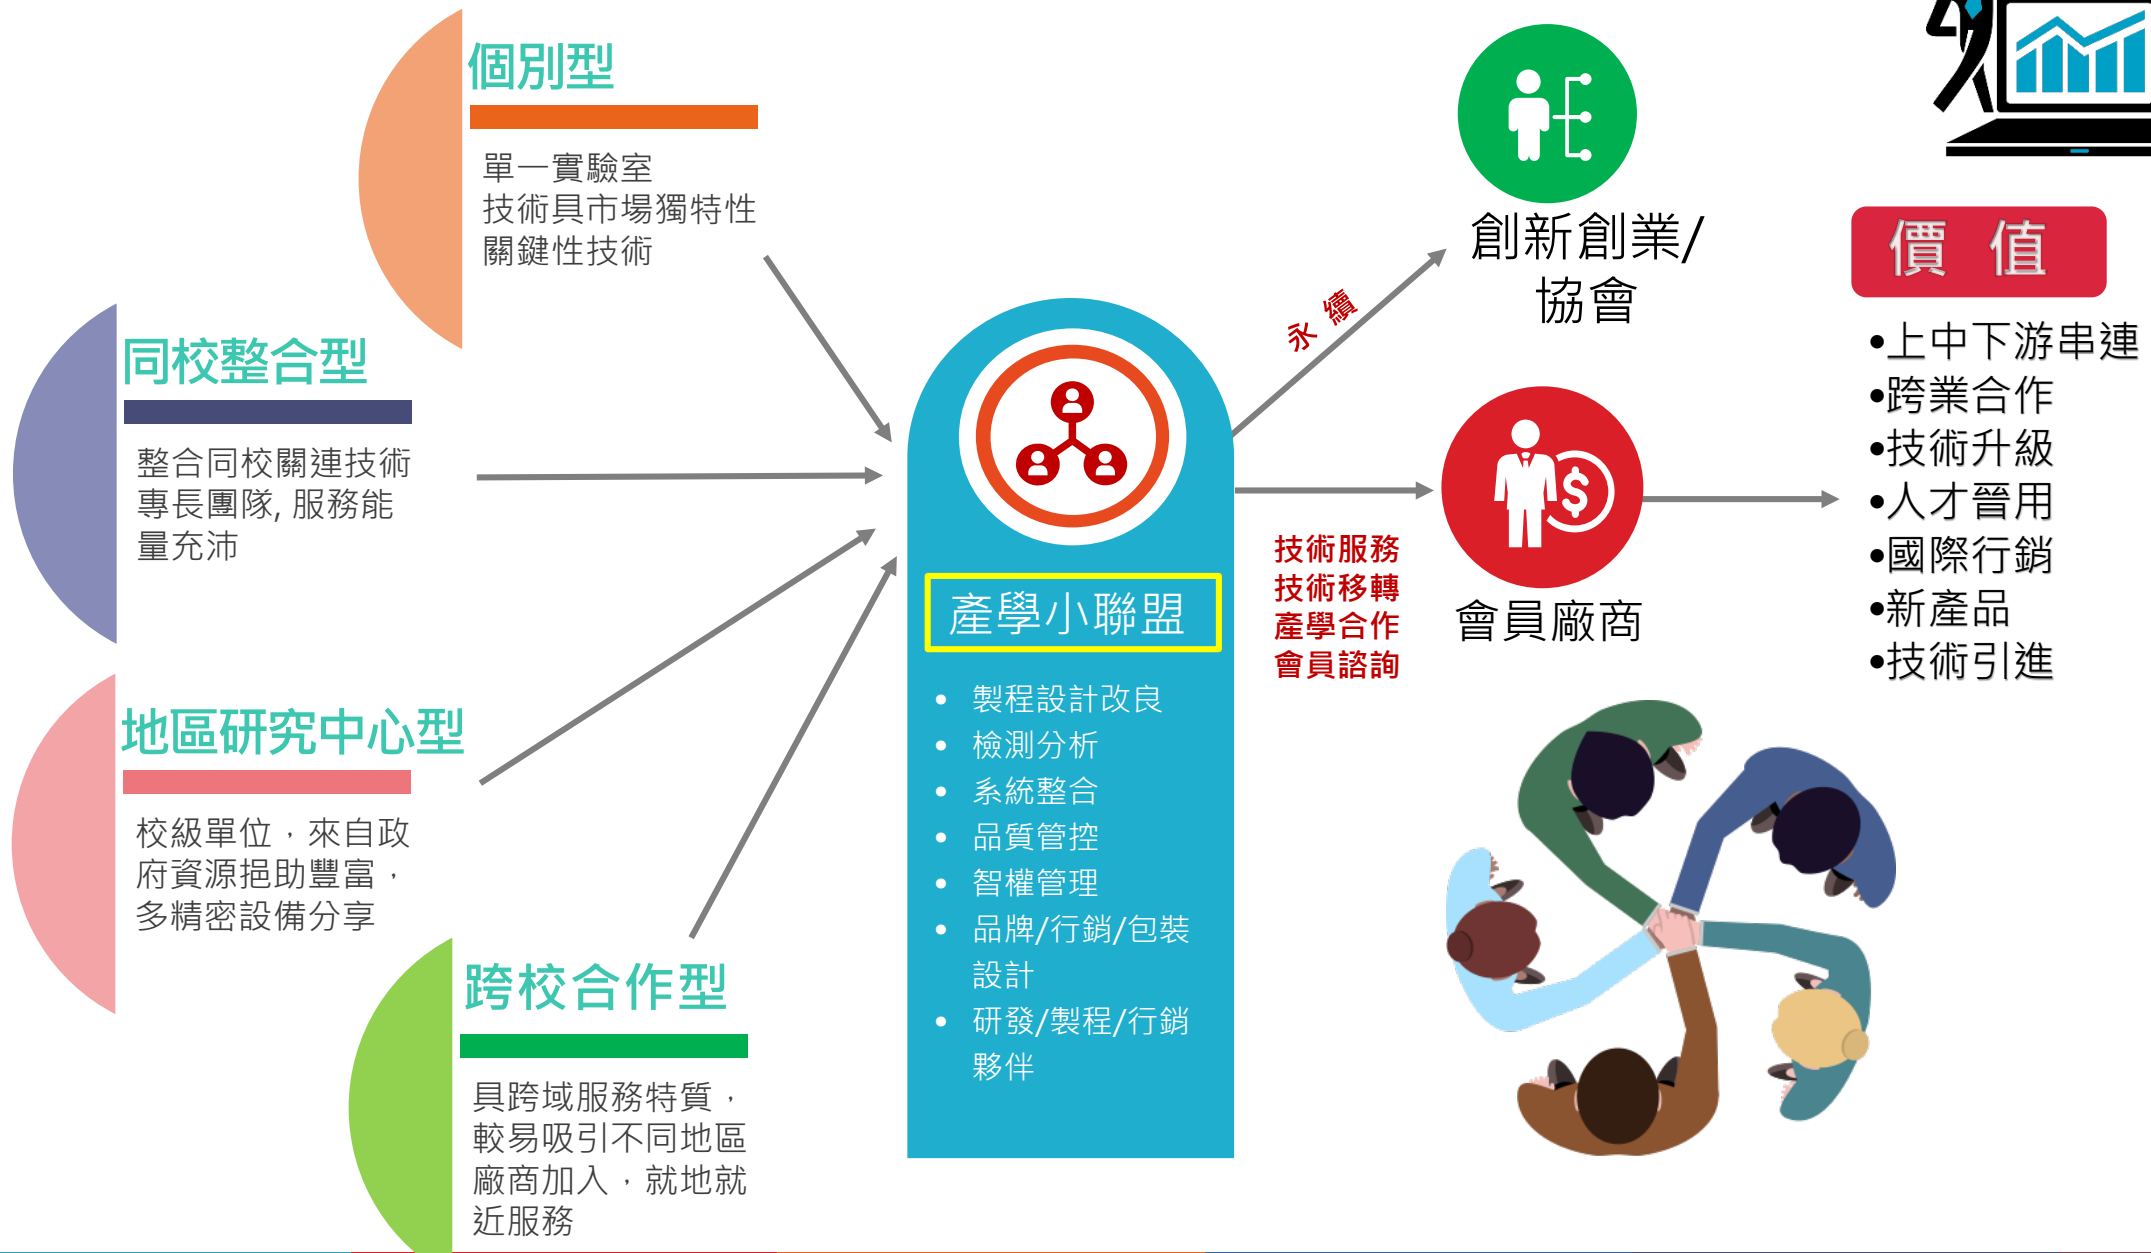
個別型

單一實驗室
技術具市場獨特性
關鍵性技術

同校整合型

整合同校關連技術專長團隊, 服務能量充沛

地區研究中心型

校級單位，來自政府資源挹助豐富，多精密設備分享

跨校合作型

具跨域服務特質，較易吸引不同地區廠商加入，就地就近服務

產學小聯盟

• 製程設計改良
• 檢測分析
• 系統整合
• 品質管控
• 智權管理
• 品牌/行銷/包裝設計
• 研發/製程/行銷夥伴

永續

創新創業/協會

技術服務
技術移轉
產學合作
會員諮詢

會員廠商

價 值

•上中下游串連
•跨業合作
•技術升級
•人才晉用
•國際行銷
•新產品
•技術引進